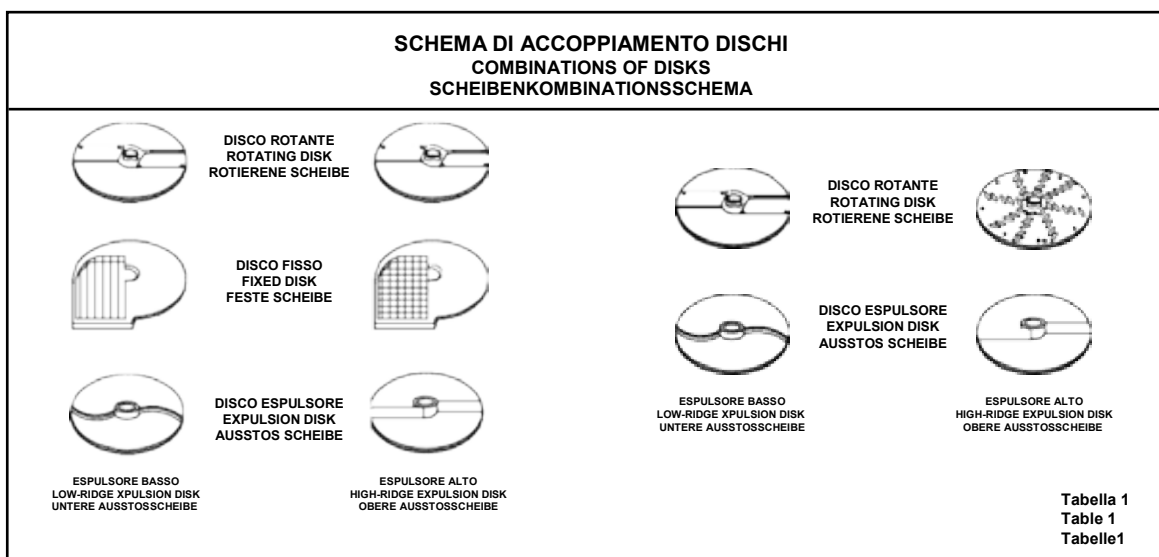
SCHEMA DI ACCOPPIAMENTO DISCHI
COMBINATIONS OF DISKS
SCHEIBENKOMBINATIONSSCHEMA

DISCO ROTANTE
ROTATING DISK
ROTIERENE SCHEIBE

DISCO FISSO
FIXED DISK
FESTE SCHEIBE

DISCO ESPULSORE
EXPULSION DISK
AUSSTOS SCHEIBE

ESPULSORE BASSO
LOW-RIDGE XPULSION DISK
UNTERE AUSSTOSSCHEIBE

ESPULSORE ALTO
HIGH-RIDGE EXPULSION DISK
OBERE AUSSTOSSCHEIBE

DISCO ROTANTE
ROTATING DISK
ROTIERENE SCHEIBE

DISCO ESPULSORE
EXPULSION DISK
AUSSTOS SCHEIBE

ESPULSORE BASSO
LOW-RIDGE XPULSION DISK
UNTERE AUSSTOSSCHEIBE

ESPULSORE ALTO
HIGH-RIDGE EXPULSION DISK
OBERE AUSSTOSSCHEIBE

Tabella 1
Table 1
Tabelle1